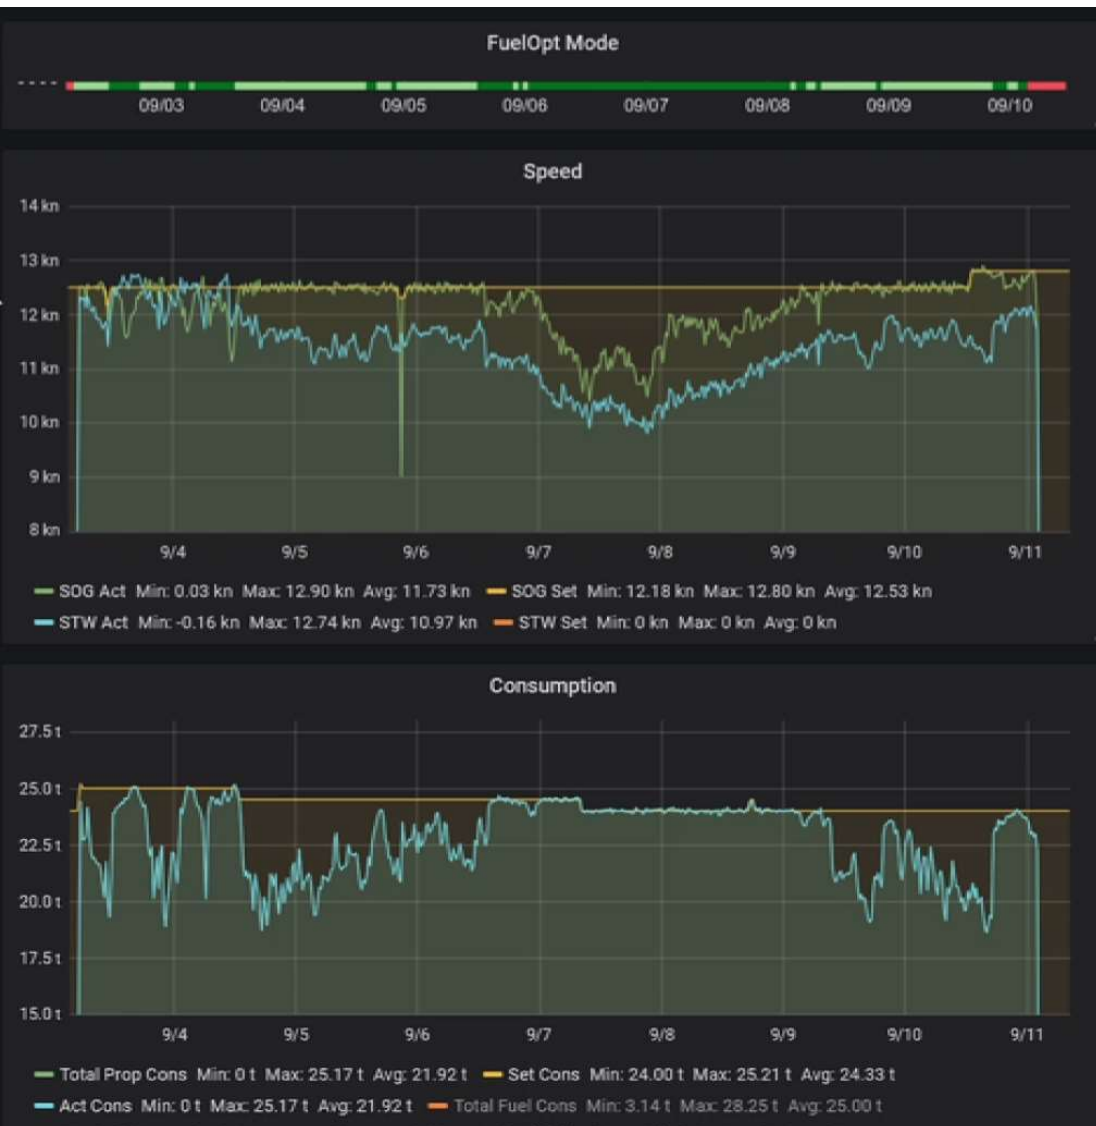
FuelOpt Mode

09/03 09/04 09/05 09/06 09/07 09/08 09/09 09/10

Speed

14 kn
13 kn
12 kn
11 kn
10 kn
9 kn
8 kn

9/4 9/5 9/6 9/7 9/8 9/9 9/10 9/11

SOG Act Min: 0.03 kn Max: 12.90 kn Avg: 11.73 kn SOG Set Min: 12.18 kn Max: 12.80 kn Avg: 12.53 kn
STW Act Min: -0.16 kn Max: 12.74 kn Avg: 10.97 kn STW Set Min: 0 kn Max: 0 kn Avg: 0 kn

Consumption

27.5 t
25.0 t
22.5 t
20.0 t
17.5 t
15.0 t

9/4 9/5 9/6 9/7 9/8 9/9 9/10 9/11

Total Prop Cons Min: 0 t Max: 25.17 t Avg: 21.92 t Set Cons Min: 24.00 t Max: 25.21 t Avg: 24.33 t
Act Cons Min: 0 t Max: 25.17 t Avg: 21.92 t Total Fuel Cons Min: 3.14 t Max: 28.25 t Avg: 25.00 t